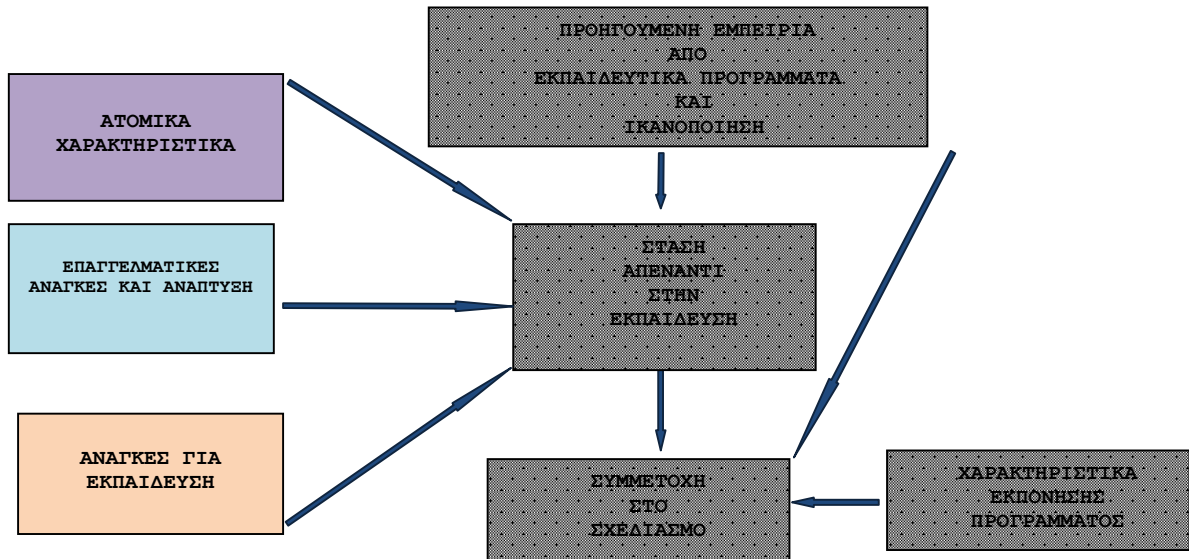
ΠΡΟΗΓΟΥΜΕΝΗ ΕΜΠΕΙΡΙΑ ΑΠΟ ΕΚΠΑΙΔΕΥΤΙΚΑ ΠΡΟΓΡΑΜΜΑΤΑ ΚΑΙ ΙΚΑΝΟΠΟΙΗΣΗ

ΑΤΟΜΙΚΑ ΧΑΡΑΚΤΗΡΙΣΤΙΚΑ

ΕΠΑΓΓΕΛΜΑΤΙΚΕΣ ΑΝΑΓΚΕΣ ΚΑΙ ΑΝΑΠΤΥΞΗ

ΣΤΑΣΗ ΑΠΕΝΑΝΤΙ ΣΤΗΝ ΕΚΠΑΙΔΕΥΣΗ

ΑΝΑΓΚΕΣ ΓΙΑ ΕΚΠΑΙΔΕΥΣΗ

ΣΥΜΜΕΤΟΧΗ ΣΤΟ ΣΧΕΔΙΑΣΜΟ

ΧΑΡΑΚΤΗΡΙΣΤΙΚΑ ΕΚΠΟΝΗΣΗΣ ΠΡΟΓΡΑΜΜΑΤΟΣ